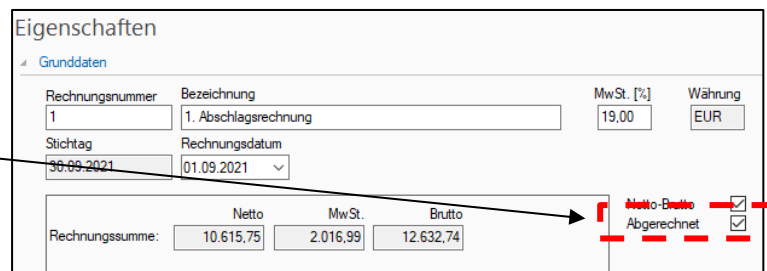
Eigenschaften

Grunddaten

Rechnungsnummer
1

Bezeichnung
1. Abschlagsrechnung

MwSt. [%]
19,00

Währung
EUR

Stichtag
30.09.2021

Rechnungsdatum
01.09.2021

| | Netto | MwSt. | Brutto |
|---|---|---|---|
| Rechnungssumme: | 10.615,75 | 2.016,99 | 12.632,74 |

Netto-Brutto
Abgerechnet